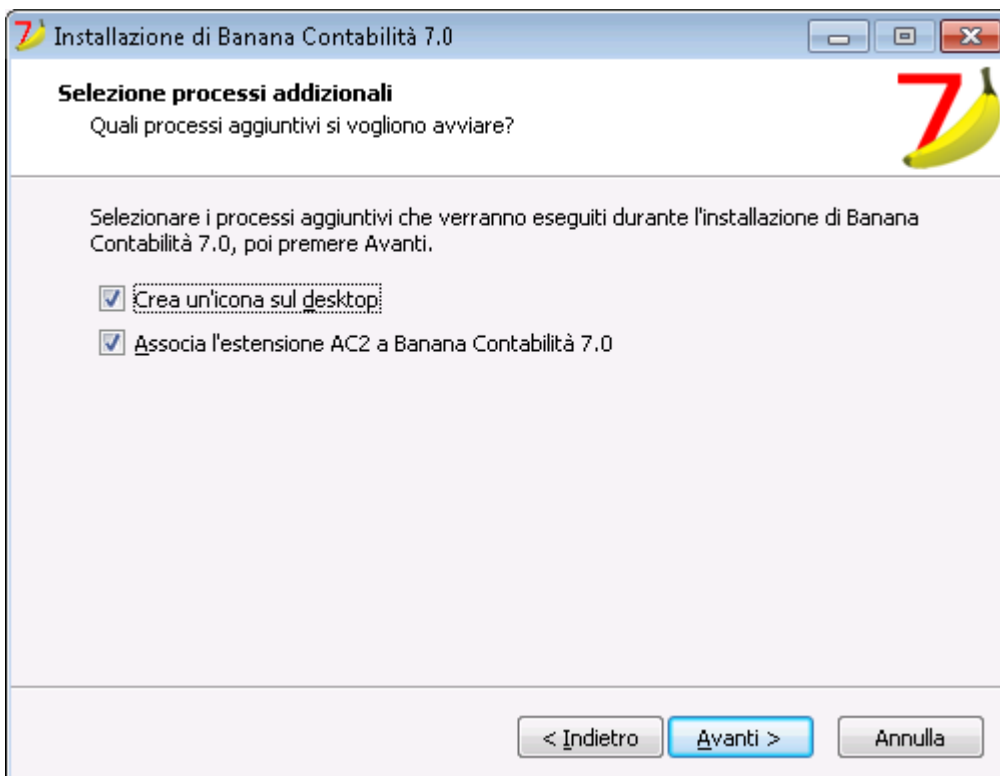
Installazione di Banana Contabilità 7.0

Selezione processi addizionali
Quali processi aggiuntivi si vogliono avviare?

7

Selezionare i processi aggiuntivi che verranno eseguiti durante l'installazione di Banana Contabilità 7.0, poi premere Avanti.

Crea un'icona sul desktop

Associa l'estensione AC2 a Banana Contabilità 7.0

< Indietro

Avanti >

Annulla